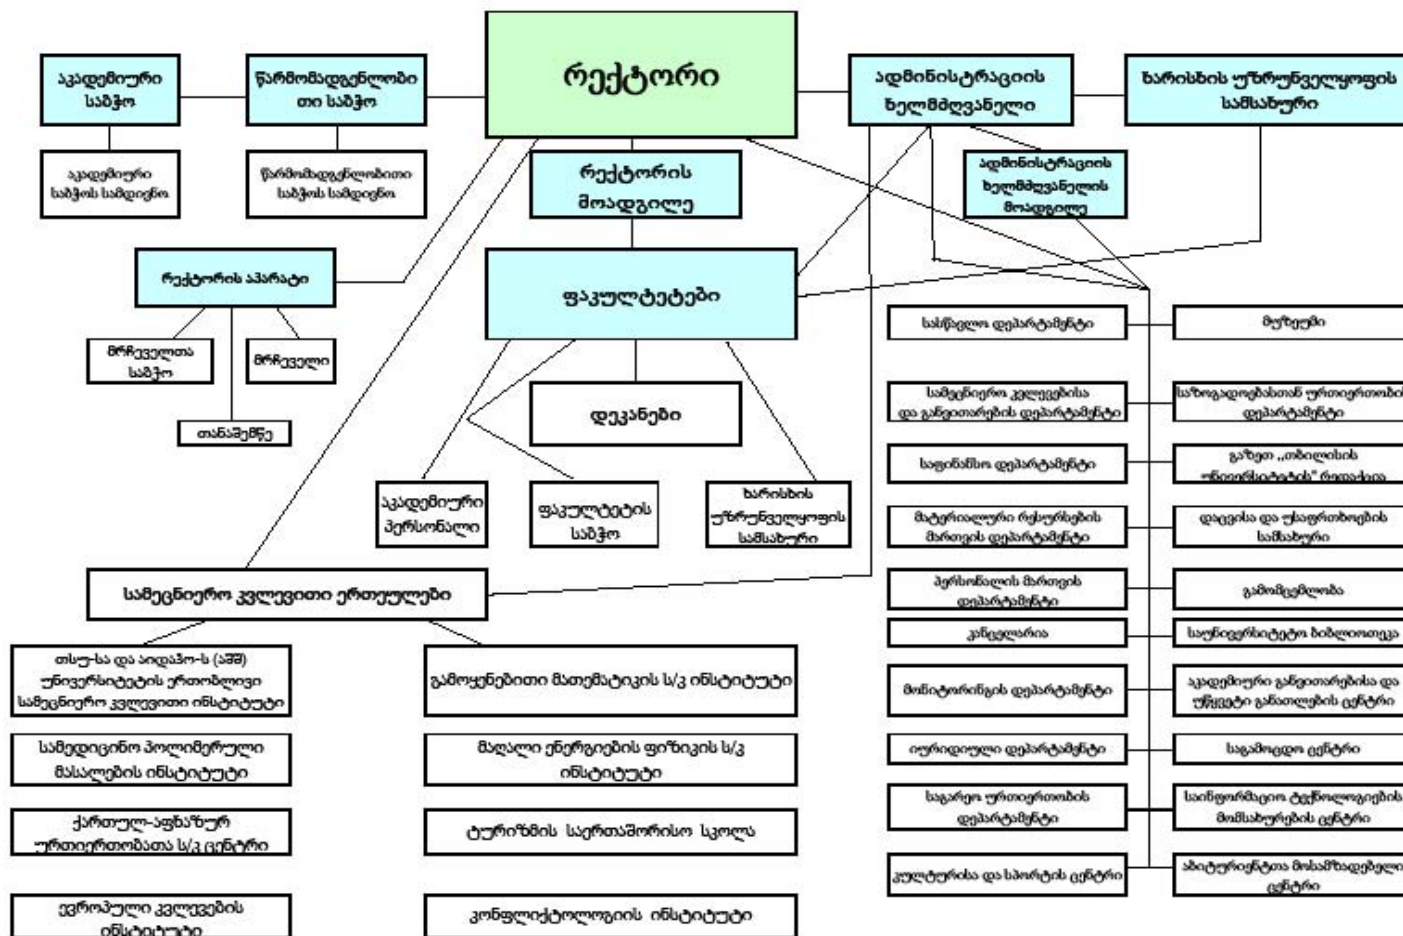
რექტორი

აკადემიური საბჭო

წარმომადგენლობითი საბჭო

ადმინისტრაციის ხელმძღვანელი

ხარისხის უზრუნველყოფის სამსახური

აკადემიური საბჭოს სამდივნო

წარმომადგენლობითი საბჭოს სამდივნო

რექტორის მოადგილე

ადმინისტრაციის ხელმძღვანელის მოადგილე

რექტორის აპარატი

ფაკულტეტები

მრჩეველთა საბჭო

მრჩეველი

თანაშემწე

დეკანები

აკადემიური პერსონალი

ფაკულტეტის საბჭო

ხარისხის უზრუნველყოფის სამსახური

სამეცნიერო კვლევითი ერთეულები

თსუ-სა და აიდაჰო-ს (აშშ) უნივერსიტეტის ერთობლივი სამეცნიერო კვლევითი ინსტიტუტი

გამოყენებითი მათემატიკის ს/კ ინსტიტუტი

სამედიცინო პოლიმერული მასალების ინსტიტუტი

მაღალი ენერგიების ფიზიკის ს/კ ინსტიტუტი

ქართულ-აფხაზურ ურთიერთობათა ს/კ ცენტრი

ტურიზმის საერთაშორისო სკოლა

ევროპული კვლევების ინსტიტუტი

კონფლიქტოლოგიის ინსტიტუტი

სასწავლო დეპარტამენტი

მუზეუმი

სამეცნიერო კვლევებისა და განვითარების დეპარტამენტი

საზოგადოებასთან ურთიერთობის დეპარტამენტი

საფინანსო დეპარტამენტი

გაზეთ „თბილისის უნივერსიტეტის" რედაქცია

მატერიალური რესურსების მართვის დეპარტამენტი

დაცვისა და უსაფრთხოების სამსახური

პერსონალის მართვის დეპარტამენტი

გამომცემლობა

კანცელარია

საუნივერსიტეტო ბიბლიოთეკა

მონიტორინგის დეპარტამენტი

აკადემიური განვითარებისა და უწყვეტი განათლების ცენტრი

იურიდიული დეპარტამენტი

საგამოცდო ცენტრი

საგარეო ურთიერთობის დეპარტამენტი

საინფორმაციო ტექნოლოგიების მომსახურების ცენტრი

კულტურისა და სპორტის ცენტრი

აბიტურიენტთა მოსამზადებელი ცენტრი